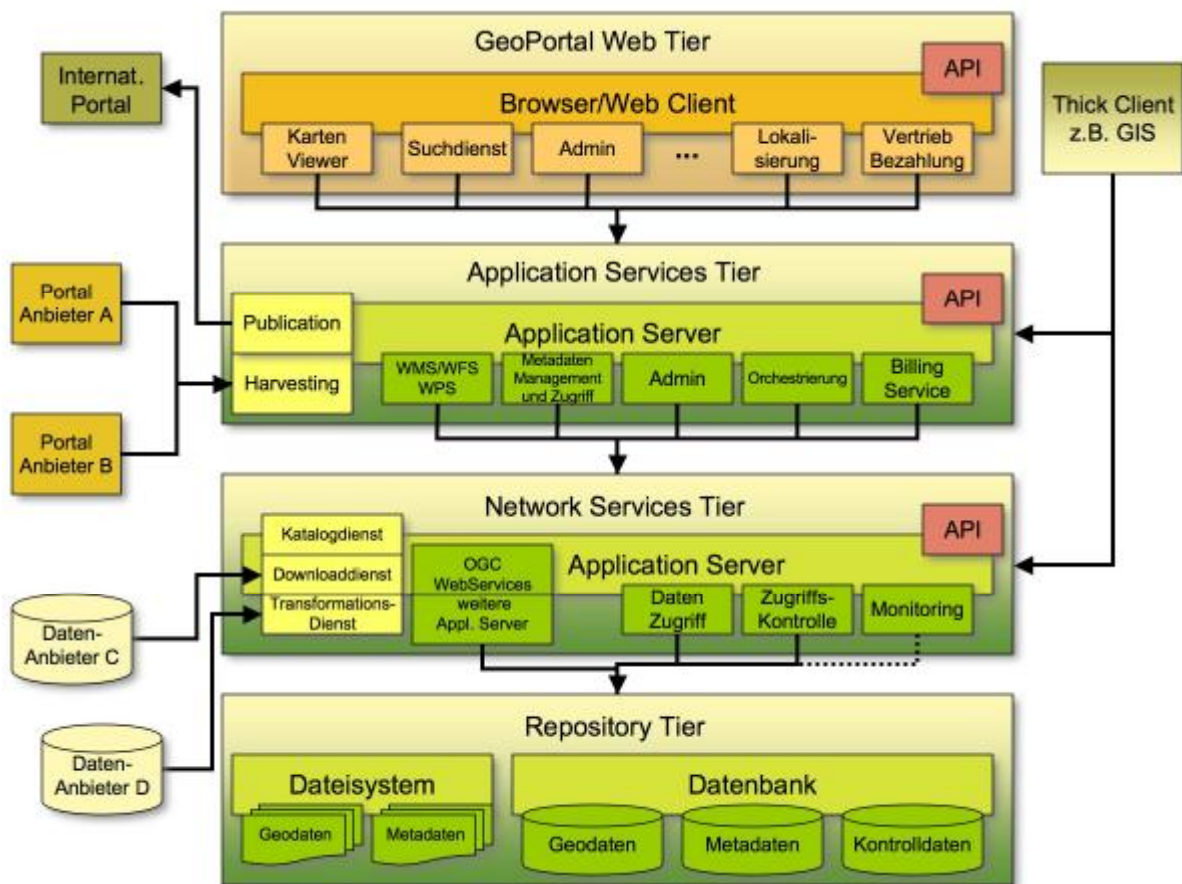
Internat. Portal

GeoPortal Web Tier

API

Browser/Web Client

Karten Viewer

Suchdienst

Admin

...

Lokalisierung

Vertrieb Bezahlung

Thick Client z.B. GIS

Application Services Tier

API

Portal Anbieter A

Publication

Application Server

Harvesting

WMS/WFS WPS

Metadaten Management und Zugriff

Admin

Orchestrierung

Billing Service

Portal Anbieter B

Network Services Tier

API

Katalogdienst

Application Server

Downloaddienst

OGC WebServices weitere Appl. Server

Transformations-Dienst

Daten Zugriff

Zugriffs-Kontrolle

Monitoring

Daten-Anbieter C

Repository Tier

Daten-Anbieter D

Dateisystem

Geodaten

Metadaten

Datenbank

Geodaten

Metadaten

Kontrolldaten